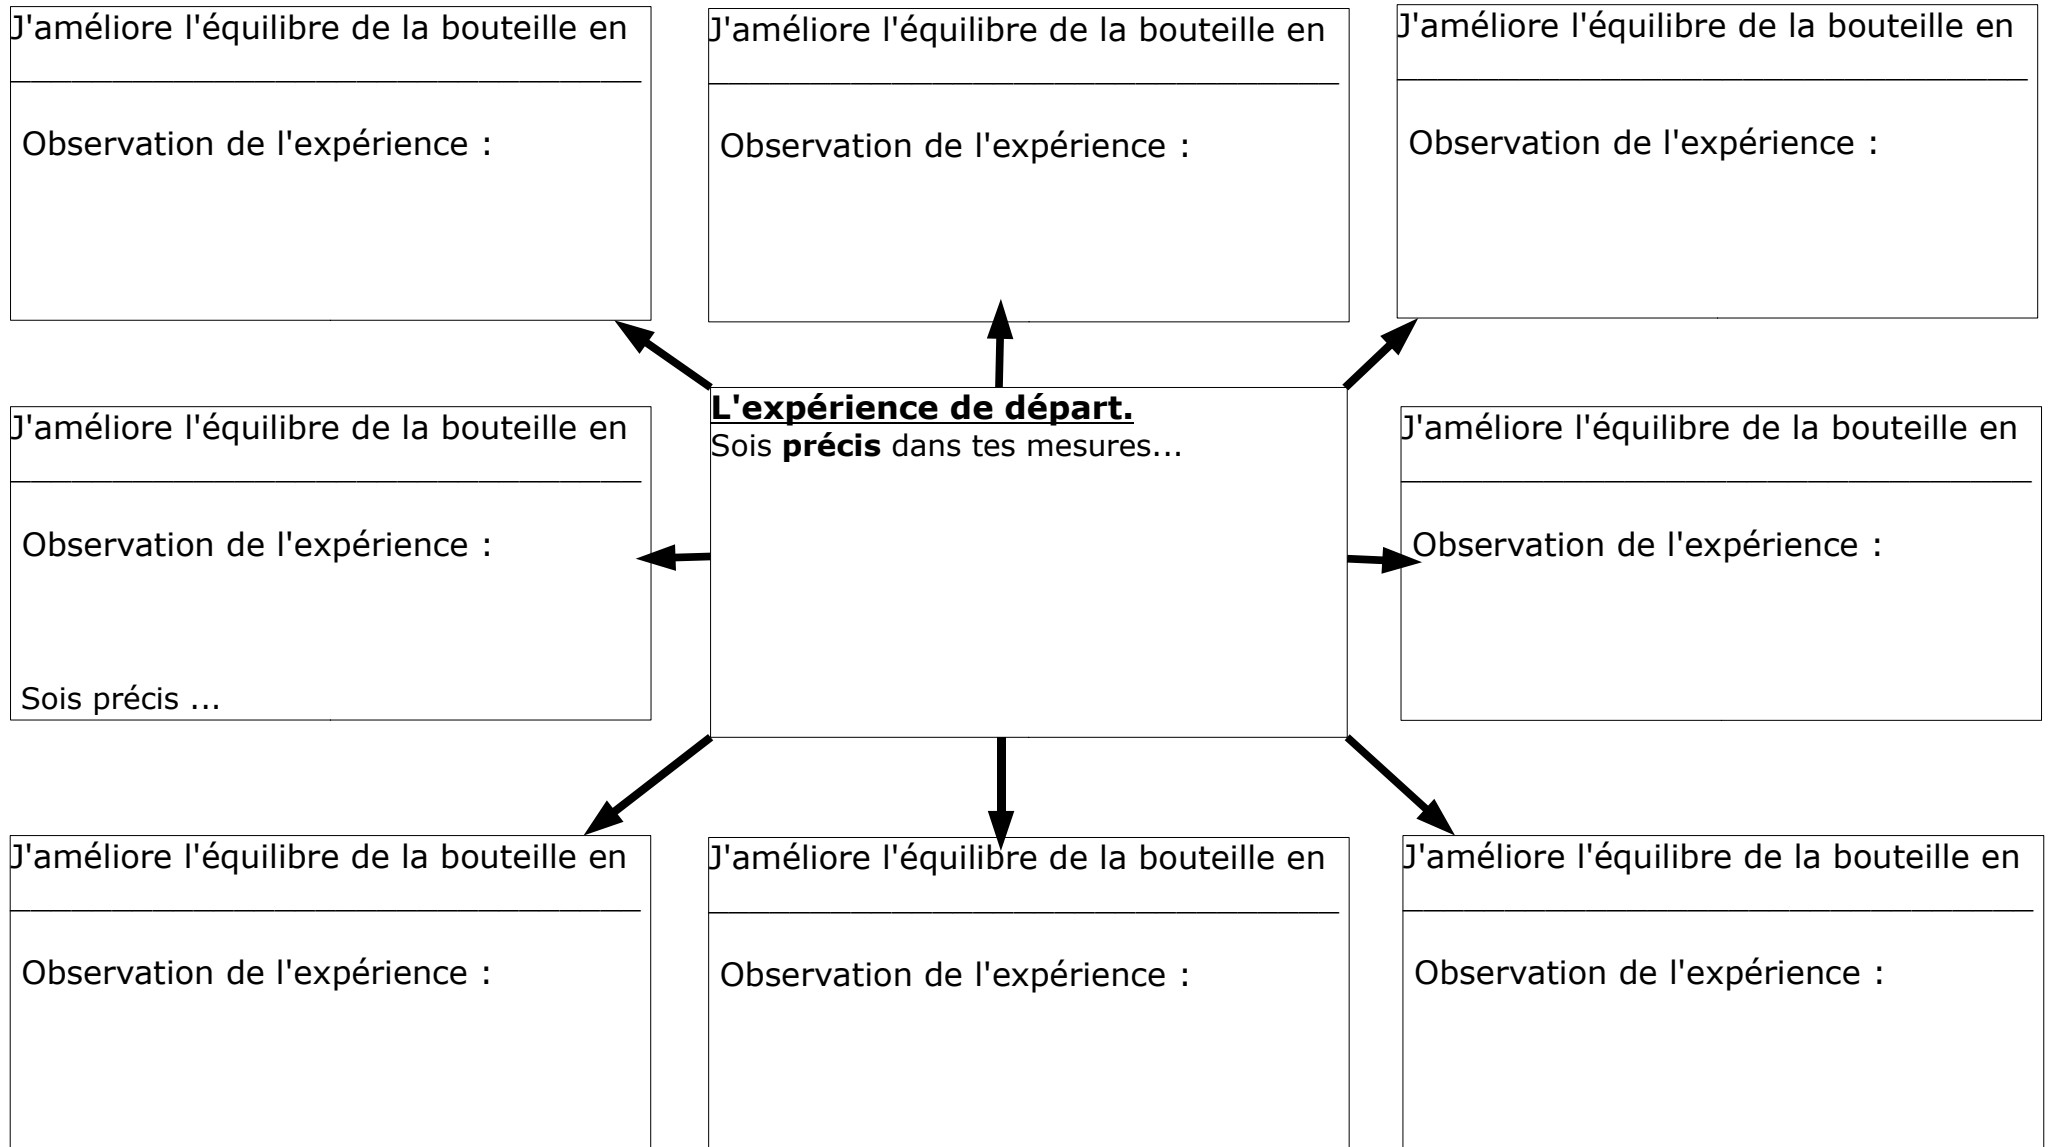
J'améliore l'équilibre de la bouteille en ______________________________

Observation de l'expérience :

J'améliore l'équilibre de la bouteille en ______________________________

Observation de l'expérience :

J'améliore l'équilibre de la bouteille en ______________________________

Observation de l'expérience :

J'améliore l'équilibre de la bouteille en ______________________________

Observation de l'expérience :

Sois précis ...

**L'expérience de départ.**
Sois **précis** dans tes mesures...

J'améliore l'équilibre de la bouteille en ______________________________

Observation de l'expérience :

J'améliore l'équilibre de la bouteille en ______________________________

Observation de l'expérience :

J'améliore l'équilibre de la bouteille en ______________________________

Observation de l'expérience :

J'améliore l'équilibre de la bouteille en ______________________________

Observation de l'expérience :